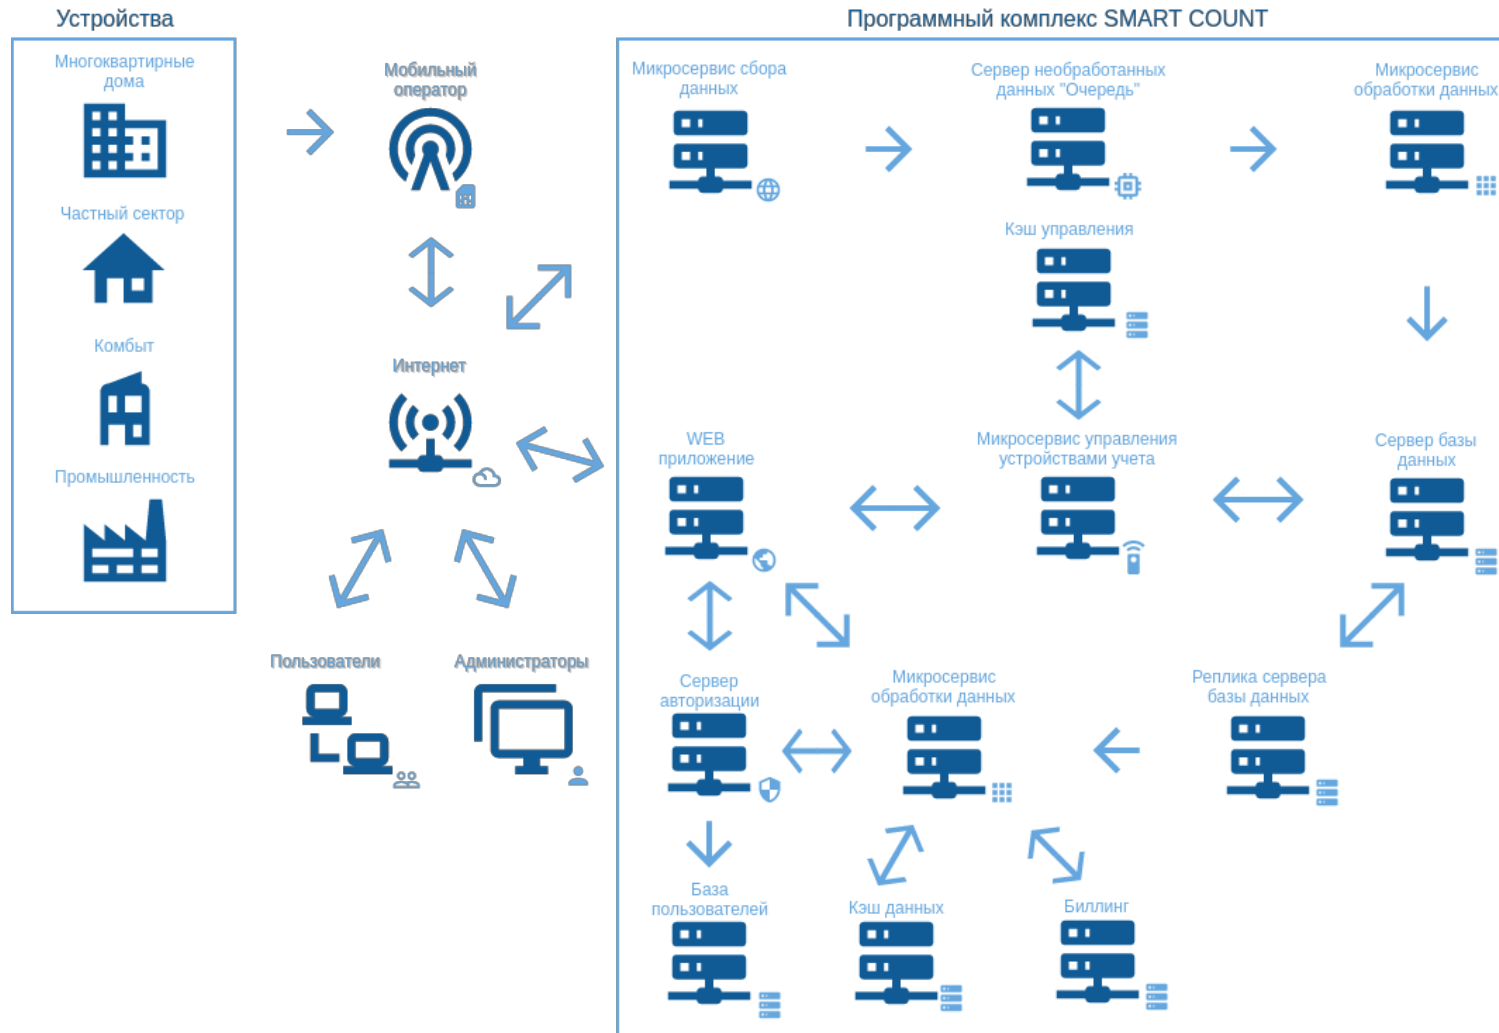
Устройства

Многоквартирные дома

Частный сектор

Комбыт

Промышленность

Мобильный оператор

Интернет

Пользователи

Администраторы

Программный комплекс SMART COUNT

Микросервис сбора данных

Сервер необработанных данных "Очередь"

Микросервис обработки данных

Кэш управления

WEB приложение

Микросервис управления устройствами учета

Сервер базы данных

Сервер авторизации

Микросервис обработки данных

Реплика сервера базы данных

База пользователей

Кэш данных

Биллинг